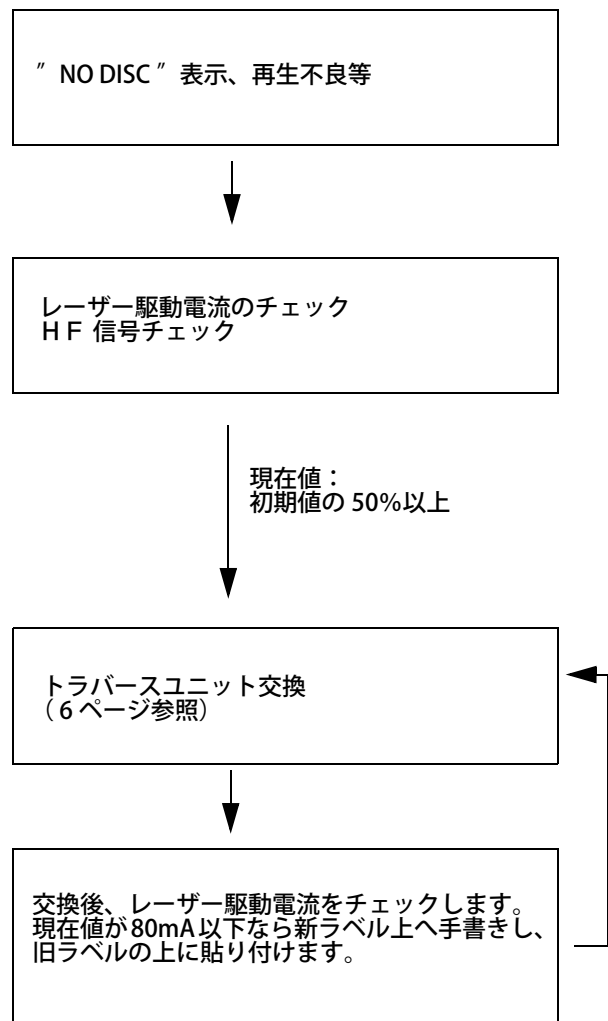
″ NO DISC ″ 表示、再生不良等

レーザー駆動電流のチェック
H F 信号チェック

現在値：
初期値の 50%以上

トラバースユニット交換
（6 ページ参照）

交換後、レーザー駆動電流をチェックします。
現在値が 80mA 以下なら新ラベル上へ手書きし、
旧ラベルの上に貼り付けます。